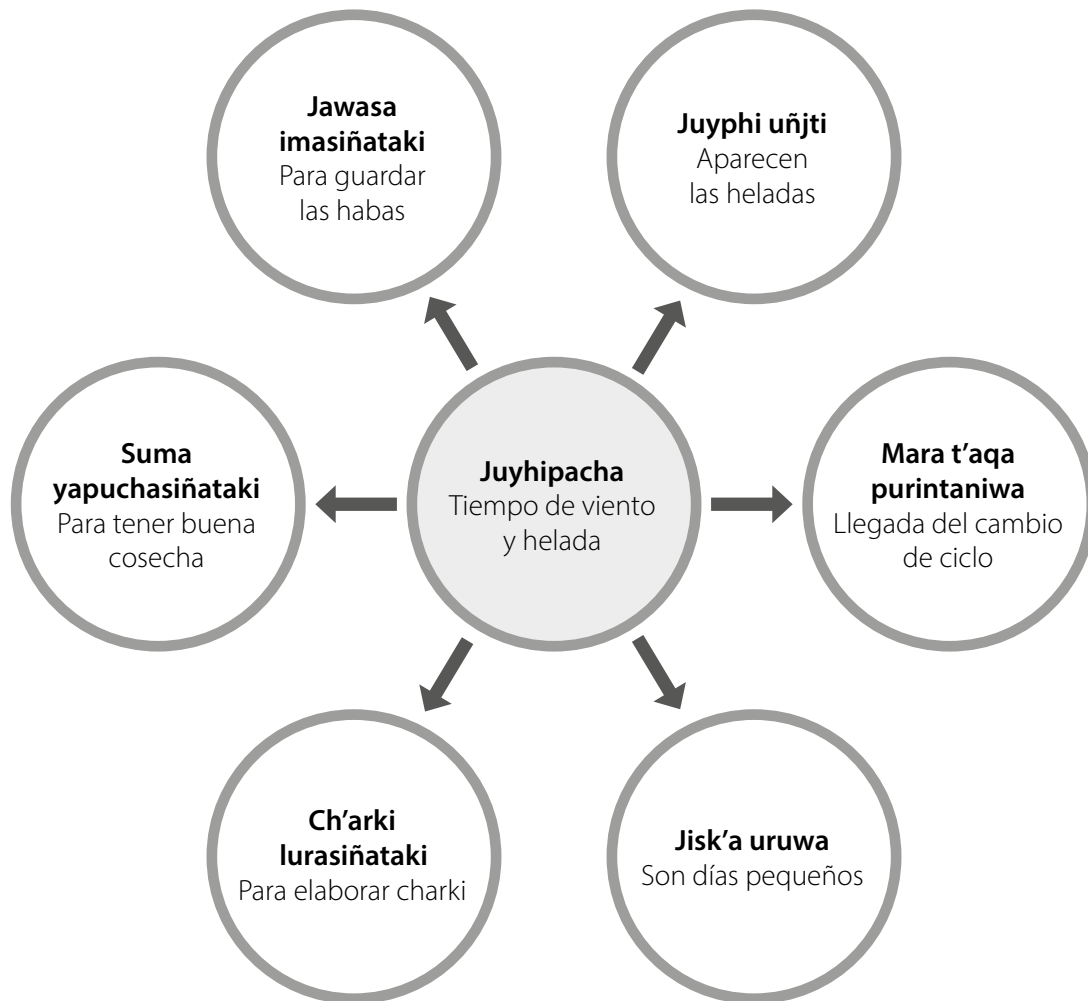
Jawasa imasiñataki
Para guardar las habas

Juyphi uñjti
Aparecen las heladas

Suma yapuchasiñataki
Para tener buena cosecha

Juyhipacha
Tiempo de viento y helada

Mara t'aqa purintaniwa
Llegada del cambio de ciclo

Ch'arki lurasiñataki
Para elaborar charki

Jisk'a uruwa
Son días pequeños